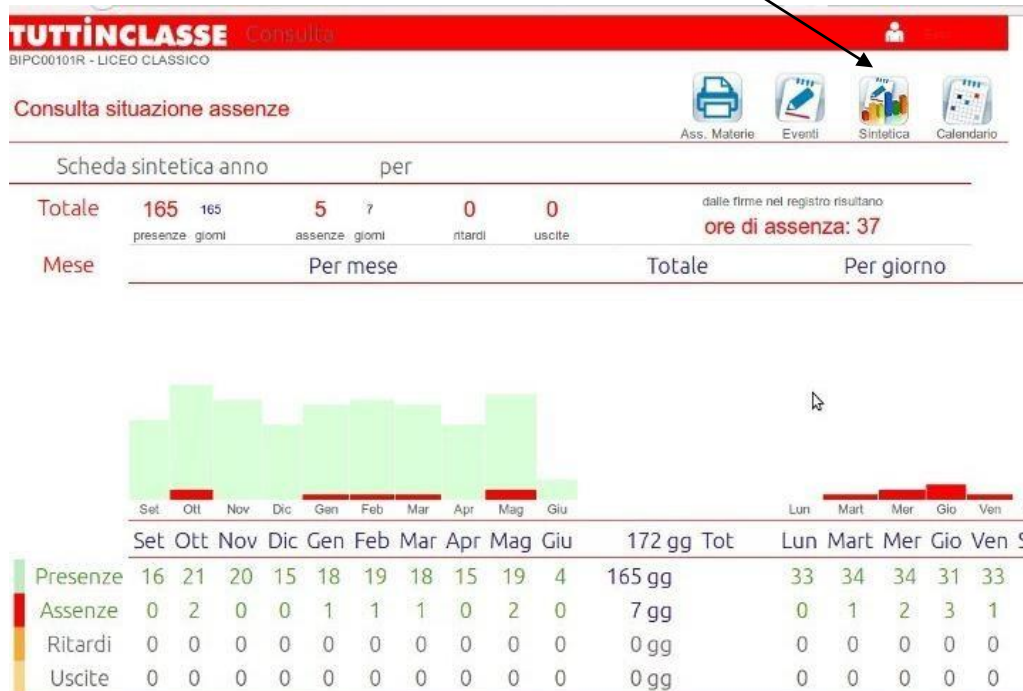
TUTTINCLASSE Consulta

BIPC00101R - LICEO CLASSICO

Consulta situazione assenze

Ass. Materie Eventi Sintetica Calendario

Scheda sintetica anno per

Totale 165 presenze 165 giorni 5 assenze 7 giorni 0 ritardi 0 uscite

dalle firme nel registro risultano
ore di assenza: 37

Mese Per mese Totale Per giorno

Set Ott Nov Dic Gen Feb Mar Apr Mag Giu

Lun Mart Mer Gio Ven

| | Set | Ott | Nov | Dic | Gen | Feb | Mar | Apr | Mag | Giu | 172 gg Tot | Lun | Mart | Mer | Gio | Ven |
|---|---|---|---|---|---|---|---|---|---|---|---|---|---|---|---|---|
| Presenze | 16 | 21 | 20 | 15 | 18 | 19 | 18 | 15 | 19 | 4 | 165 gg | 33 | 34 | 34 | 31 | 33 |
| Assenze | 0 | 2 | 0 | 0 | 1 | 1 | 1 | 0 | 2 | 0 | 7 gg | 0 | 1 | 2 | 3 | 1 |
| Ritardi | 0 | 0 | 0 | 0 | 0 | 0 | 0 | 0 | 0 | 0 | 0 gg | 0 | 0 | 0 | 0 | 0 |
| Uscite | 0 | 0 | 0 | 0 | 0 | 0 | 0 | 0 | 0 | 0 | 0 gg | 0 | 0 | 0 | 0 | 0 |